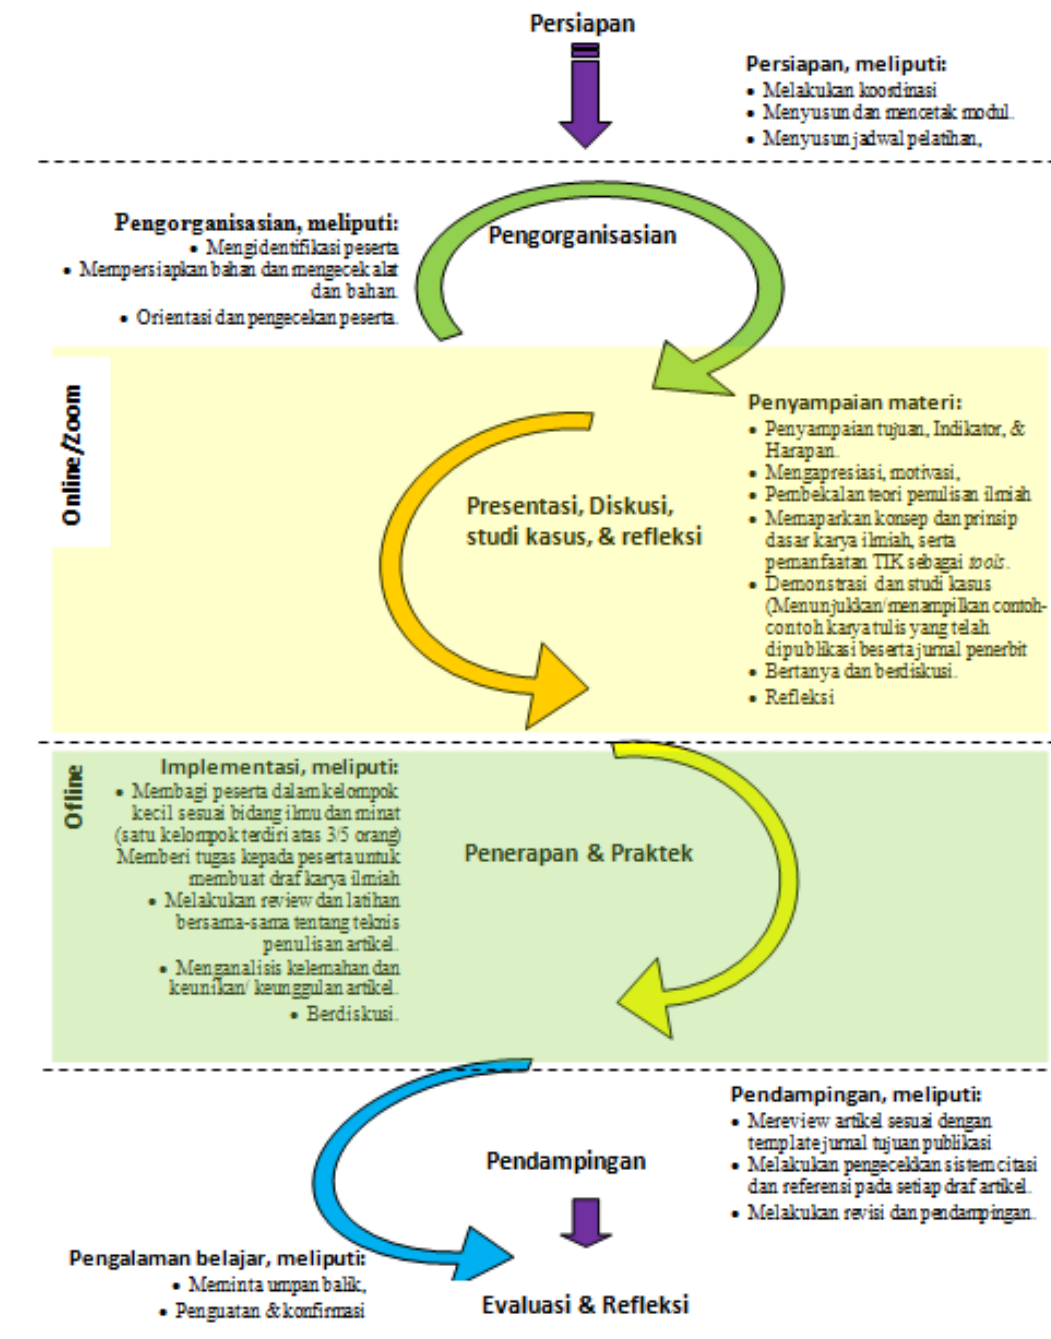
Persiapan

Persiapan, meliputi:
• Melakukan koordinasi
• Menyusun dan mencetak modul.
• Menyusun jadwal pelatihan,

Pengorganisasian, meliputi:
• Mengidentifikasi peserta
• Mempersiapkan bahan dan mengecek alat dan bahan.
• Orientasi dan pengecekan peserta.

Pengorganisasian

Online/Zoom

Penyampaian materi:
• Penyampaian tujuan, Indikator, & Harapan.
• Mengapresiasi, motivasi,
• Pembekalan teori penulisan ilmiah
• Memaparkan konsep dan prinsip dasar karya ilmiah, serta pemanfaatan TIK sebagai tools.
• Demonstrasi dan studi kasus (Menunjukkan/menampilkan contoh-contoh karya tulis yang telah dipublikasi beserta jurnal penerbit
• Bertanya dan berdiskusi.
• Refleksi

Presentasi, Diskusi, studi kasus, & refleksi

Ofline

Implementasi, meliputi:
• Membagi peserta dalam kelompok kecil sesuai bidang ilmu dan minat (satu kelompok terdiri atas 3/5 orang) Memberi tugas kepada peserta untuk membuat draf karya ilmiah
• Melakukan review dan latihan bersama-sama tentang teknis penulisan artikel.
• Menganalisis kelemahan dan keunikan/ keunggulan artikel.
• Berdiskusi.

Penerapan & Praktek

Pendampingan, meliputi:
• Mereview artikel sesuai dengan template jurnal tujuan publikasi
• Melakukan pengecekkan sistem citasi dan referensi pada setiap draf artikel.
• Melakukan revisi dan pendampingan.

Pendampingan

Pengalaman belajar, meliputi:
• Meminta umpan balik,
• Penguatan & konfirmasi

Evaluasi & Refleksi